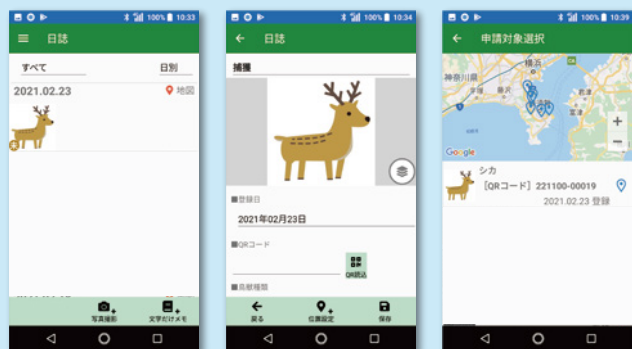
100% 10:33

日誌

すべて

日別

2021.02.23

地図

写真撮影

文字だけメモ

100% 10:34

日誌

捕獲

■登録日

2021年02月23日

■QRコード

QR読込

■鳥獣種類

戻る

位置設定

保存

100% 10:39

申請対象選択

横浜

神奈川県

Google

シカ

［QRコード］221100-00019

2021.02.23 登録